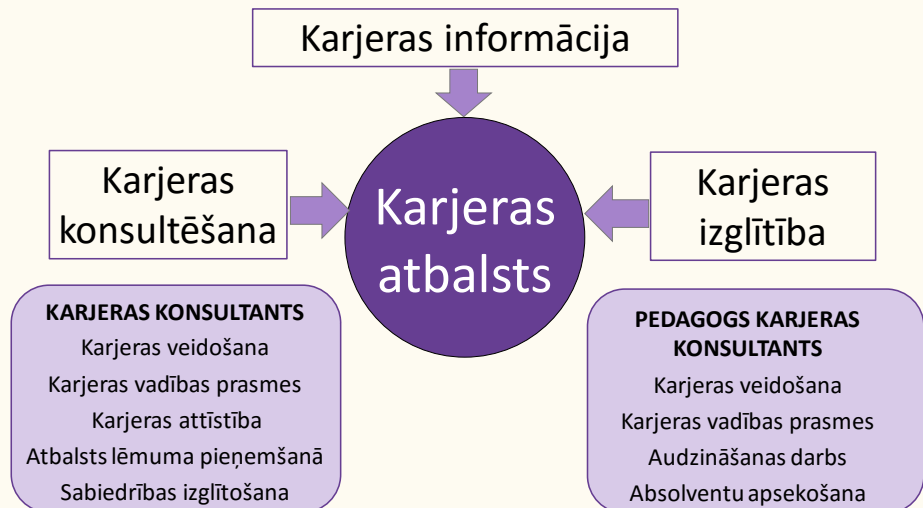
Karjeras informācija

Karjeras konsultēšana

Karjeras atbalsts

Karjeras izglītība

KARJERAS KONSULTANTS
Karjeras veidošana
Karjeras vadības prasmes
Karjeras attīstība
Atbalsts lēmuma pieņemšanā
Sabiedrības izglītošana

PEDAGOGS KARJERAS KONSULTANTS
Karjeras veidošana
Karjeras vadības prasmes
Audzināšanas darbs
Absolventu apsekošana